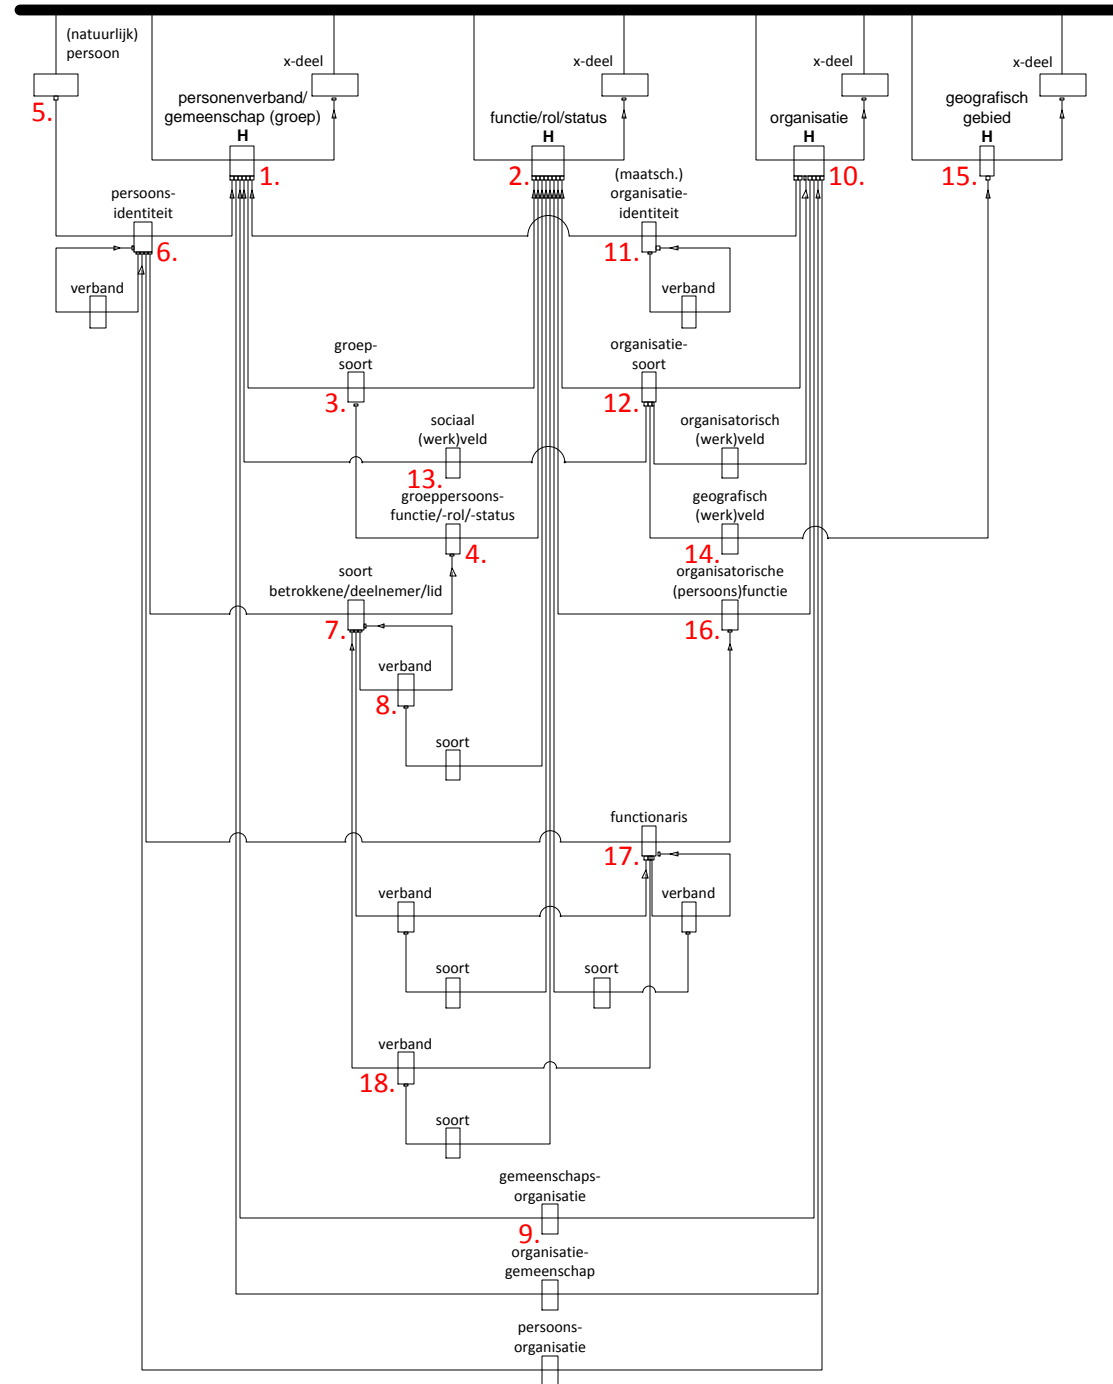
(natuurlijk) persoon

x-deel

personenverband/ gemeenschap (groep)

H

x-deel

functie/rol/status

H

x-deel

organisatie

H

x-deel

geografisch gebied

H

5.

1.

2.

10.

15.

persoons-identiteit

6.

(maatsch.) organisatie-identiteit

11.

verband

verband

groep-soort

3.

organisatie-soort

12.

sociaal (werk)veld

13.

organisatorisch (werk)veld

groeppersoons-functie/-rol/-status

4.

geografisch (werk)veld

14.

soort betrokkene/deelnemer/lid

7.

organisatorische (persoons)functie

16.

verband

8.

soort

functionaris

17.

verband

verband

soort

soort

verband

18.

soort

gemeenschaps-organisatie

9.

organisatie-gemeenschap

persoons-organisatie